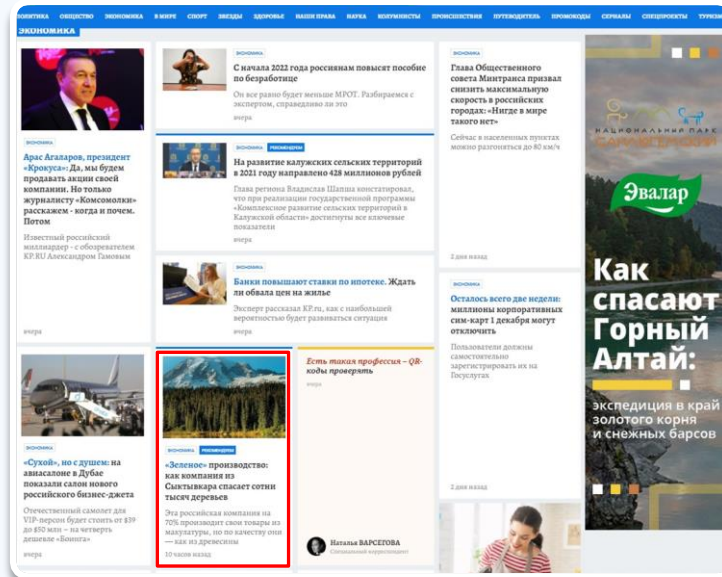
ПОЛИТИКА ОБЩЕСТВО ЭКОНОМИКА В МИРЕ СПОРТ ЗВЕЗДЫ ЗДОРОВЬЕ НАШИ ПРАВА НАУКА КОЛУМНИСТЫ ПРОИСШЕСТВИЯ ПУТЕВОДИТЕЛЬ ПРОМОКОДЫ СЕРИАЛЫ СПЕЦПРОЕКТЫ ТУРИЗМ

ЭКОНОМИКА

ЭКОНОМИКА

Арас Агаларов, президент «Крокуса»: Да, мы будем продавать акции своей компании. Но только журналисту «Комсомолки» расскажем - когда и почем. Потом

Известный российский миллиардер - с обозревателем KP.RU Александром Гамовым

вчера

ЭКОНОМИКА

С начала 2022 года россиянам повысят пособие по безработице

Он все равно будет меньше МРОТ. Разбираемся с экспертом, справедливо ли это

вчера

ЭКОНОМИКА РЕКЛАМА

На развитие калужских сельских территорий в 2021 году направлено 428 миллионов рублей

Глава региона Владислав Шапша констатировал, что при реализации государственной программы «Комплексное развитие сельских территорий в Калужской области» достигнуты все ключевые показатели

вчера

ЭКОНОМИКА

Банки повышают ставки по ипотеке. Ждать ли обвала цен на жилье

Эксперт рассказал KP.ru, как с наибольшей вероятностью будет развиваться ситуация

вчера

ЭКОНОМИКА

Глава Общественного совета Минтранса призвал снизить максимальную скорость в российских городах: «Нигде в мире такого нет»

Сейчас в населенных пунктах можно разгоняться до 80 км/ч

2 дня назад

ЭКОНОМИКА

Осталось всего две недели: миллионы корпоративных сим-карт 1 декабря могут отключить

Пользователи должны самостоятельно зарегистрировать их на Госуслугах

2 дня назад

ЭКОНОМИКА

«Сухой», но с душем: на авиасалоне в Дубае показали салон нового российского бизнес-джета

Отечественный самолет для VIP-персон будет стоить от $39 до $50 млн – на четверть дешевле «Боинга»

вчера

ЭКОНОМИКА РЕКЛАМА

«Зеленое» производство: как компания из Сыктывкара спасает сотни тысяч деревьев

Эта российская компания на 70% производит свои товары из макулатуры, но по качеству они – как из древесины

10 часов назад

Есть такая профессия – QR-коды проверять

вчера

Наталья ВАРСЕГОВА
Специальный корреспондент

2 дня назад

НАЦИОНАЛЬНЫЙ ПАРК САЙЛЮГЕМСКИЙ

Эвалар

Как спасают Горный Алтай:

экспедиция в край золотого корня и снежных барсов